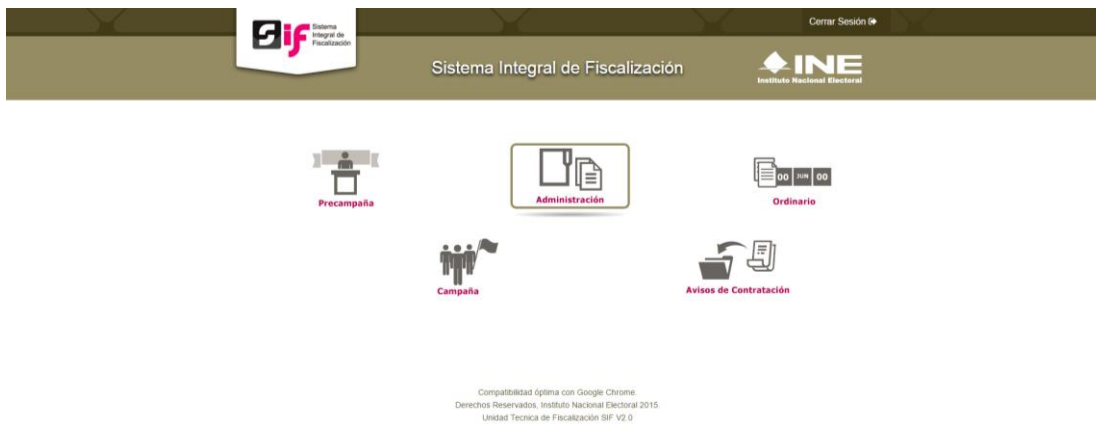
Sif Sistema Integral de Fiscalización

Cerrar Sesión

Sistema Integral de Fiscalización

INE Instituto Nacional Electoral

Precampaña

Administración

00 JUN 00

Ordinario

Campaña

Avisos de Contratación

Compatibilidad óptima con Google Chrome.
Derechos Reservados, Instituto Nacional Electoral 2015.
Unidad Tecnica de Fiscalización SIF V2.0